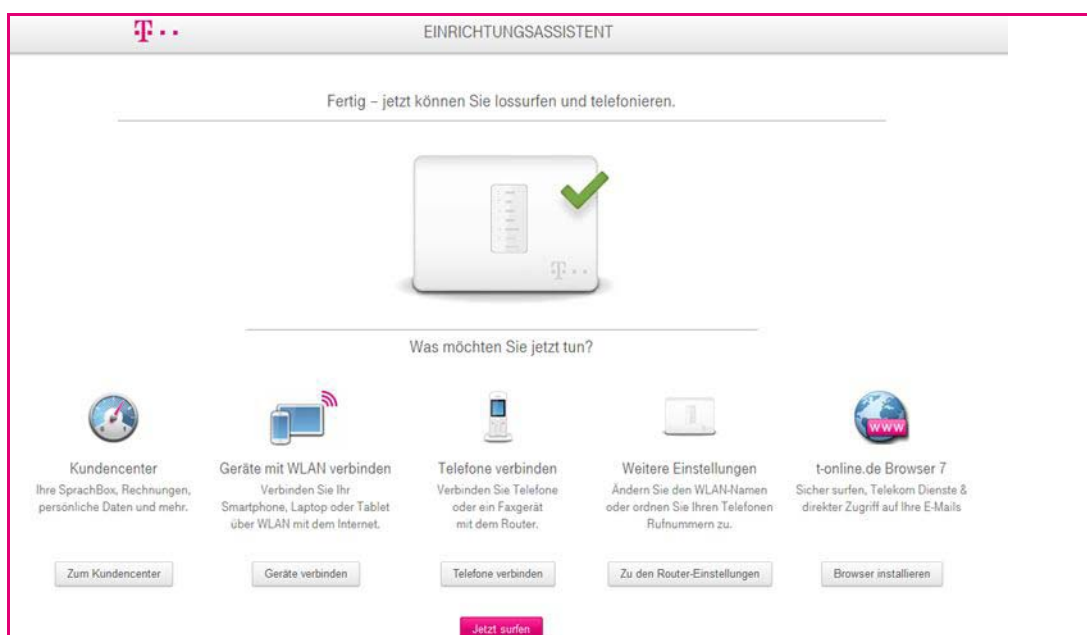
T · ·

EINRICHTUNGSASSISTENT

Fertig – jetzt können Sie lossurfen und telefonieren.

T · ·

Was möchten Sie jetzt tun?

www

Kundencenter
Ihre SprachBox, Rechnungen, persönliche Daten und mehr.

Zum Kundencenter

Geräte mit WLAN verbinden
Verbinden Sie Ihr Smartphone, Laptop oder Tablet über WLAN mit dem Internet.

Geräte verbinden

Telefone verbinden
Verbinden Sie Telefone oder ein Faxgerät mit dem Router.

Telefone verbinden

Weitere Einstellungen
Ändern Sie den WLAN-Namen oder ordnen Sie Ihren Telefonen Rufnummern zu.

Zu den Router-Einstellungen

t-online.de Browser 7
Sicher surfen, Telekom Dienste & direkter Zugriff auf Ihre E-Mails

Browser installieren

Jetzt surfen